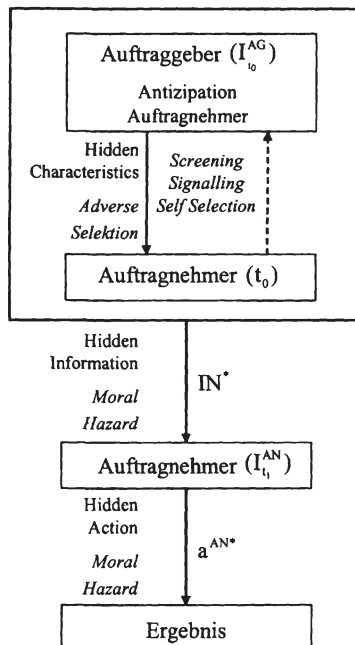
Auftraggeber ($I_{t_0}^{AG}$)

Antizipation Auftragnehmer

Hidden Characteristics

Adverse Selektion

Screening
Signalling
Self Selection

Auftragnehmer ($t_0$)

Hidden Information

Moral Hazard

$IN^*$

Auftragnehmer ($I_{t_1}^{AN}$)

Hidden Action

Moral Hazard

$a^{AN*}$

Ergebnis